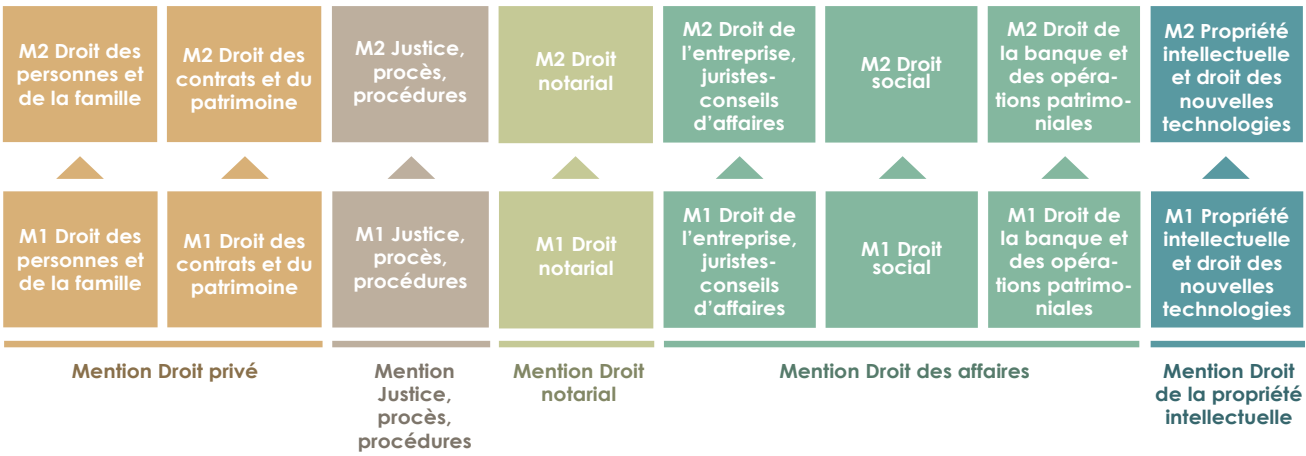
M2 Droit des personnes et de la famille

M2 Droit des contrats et du patrimoine

M2 Justice, procès, procédures

M2 Droit notarial

M2 Droit de l'entreprise, juristes-conseils d'affaires

M2 Droit social

M2 Droit de la banque et des opérations patrimoniales

M2 Propriété intellectuelle et droit des nouvelles technologies

M1 Droit des personnes et de la famille

M1 Droit des contrats et du patrimoine

M1 Justice, procès, procédures

M1 Droit notarial

M1 Droit de l'entreprise, juristes-conseils d'affaires

M1 Droit social

M1 Droit de la banque et des opérations patrimoniales

M1 Propriété intellectuelle et droit des nouvelles technologies

Mention Droit privé

Mention Justice, procès, procédures

Mention Droit notarial

Mention Droit des affaires

Mention Droit de la propriété intellectuelle